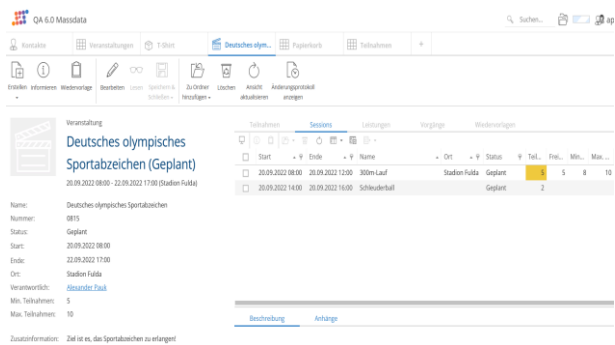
QA 6.0 Massdata

Suchen... ap

Kontakte Veranstaltungen T-Shirt Deutsches olym... Papierkorb Teilnahmen +

Erstellen Informieren Wiedervorlage Bearbeiten Lesen Speichern & Schließen Zu Ordner hinzufügen Löschen Ansicht aktualisieren Änderungsprotokoll anzeigen

Veranstaltung

Deutsches olympisches Sportabzeichen (Geplant)

20.09.2022 08:00 - 22.09.2022 17:00 (Stadion Fulda)

Name: Deutsches olympisches Sportabzeichen
Nummer: 0815
Status: Geplant
Start: 20.09.2022 08:00
Ende: 22.09.2022 17:00
Ort: Stadion Fulda
Verantwortlich: Alexander Pauk
Min. Teilnahmen: 5
Max. Teilnahmen: 10

Zusatzinformation: Ziel ist es, das Sportabzeichen zu erlangen!

Teilnahmen Sessions Leistungen Vorgänge Wiedervorlagen

| | Start | Ende | Name | Ort | Status | Teil... | Frei... | Min... | Max ... |
|---|---|---|---|---|---|---|---|---|---|
| | 20.09.2022 08:00 | 20.09.2022 12:00 | 300m-Lauf | Stadion Fulda | Geplant | 5 | 5 | 8 | 10 |
| | 20.09.2022 14:00 | 20.09.2022 16:00 | Schleuderball | | Geplant | 2 | | | |

Beschreibung Anhänge